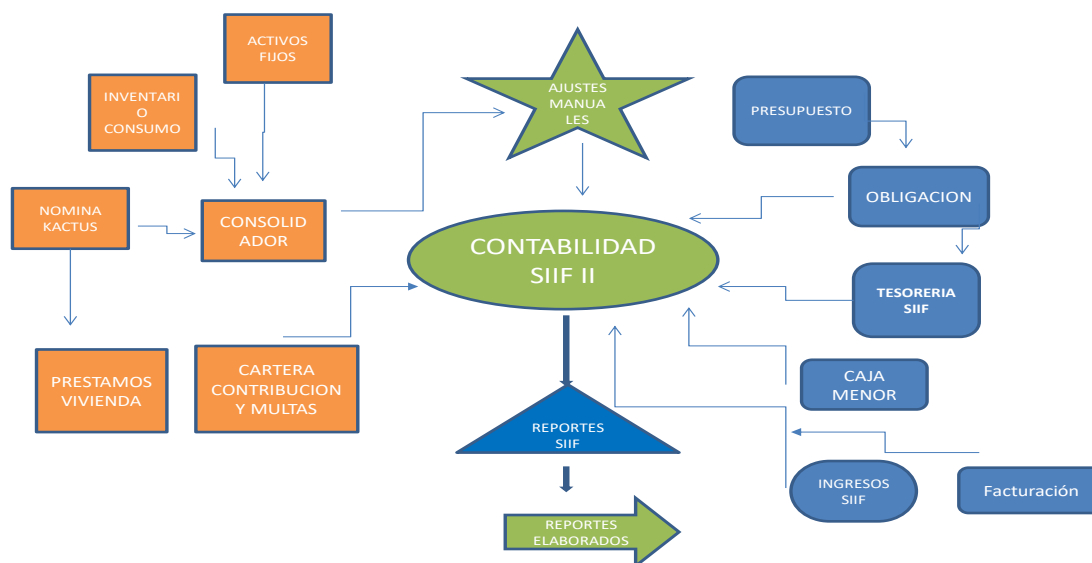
ACTIVOS FIJOS

INVENTARI O CONSUMO

NOMINA KACTUS

CONSOLID ADOR

AJUSTES MANUA LES

PRESUPUESTO

OBLIGACION

CONTABILIDAD SIIF II

TESORERIA SIIF

PRESTAMOS VIVIENDA

CARTERA CONTRIBUCION Y MULTAS

CAJA MENOR

REPORTES SIIF

INGRESOS SIIF

Facturación

REPORTES ELABORADOS